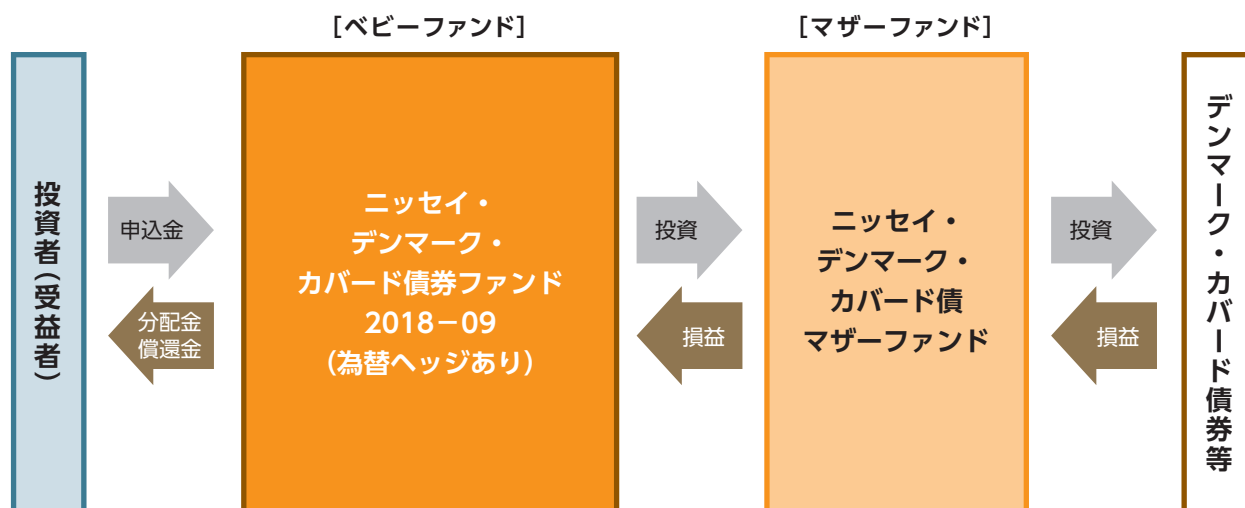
投資者（受益者）

申込金

分配金
償還金

［ベビーファンド］

ニッセイ・
デンマーク・
カバード債券ファンド
2018−09
（為替ヘッジあり）

投資

損益

［マザーファンド］

ニッセイ・
デンマーク・
カバード債
マザーファンド

投資

損益

デンマーク・カバード債券等